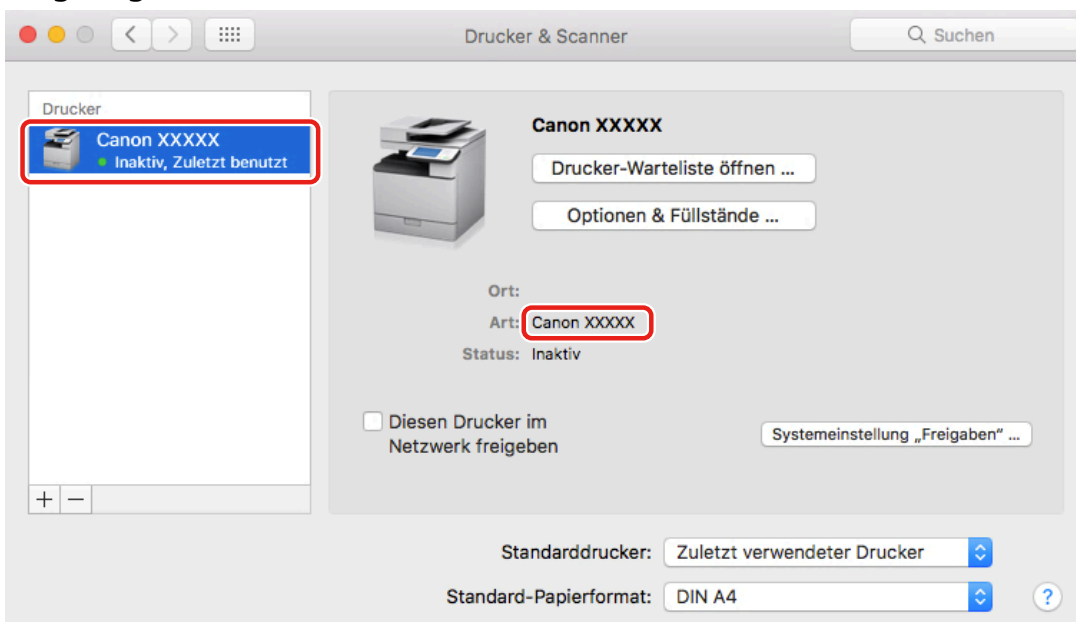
Drucker & Scanner

Suchen

Drucker

Canon XXXXX
Inaktiv, Zuletzt benutzt

Canon XXXXX

Drucker-Warteliste öffnen ...

Optionen & Füllstände ...

Ort:
Art: Canon XXXXX
Status: Inaktiv

Diesen Drucker im Netzwerk freigeben

Systemeinstellung „Freigaben" ...

+ −

Standarddrucker: Zuletzt verwendeter Drucker

Standard-Papierformat: DIN A4

?